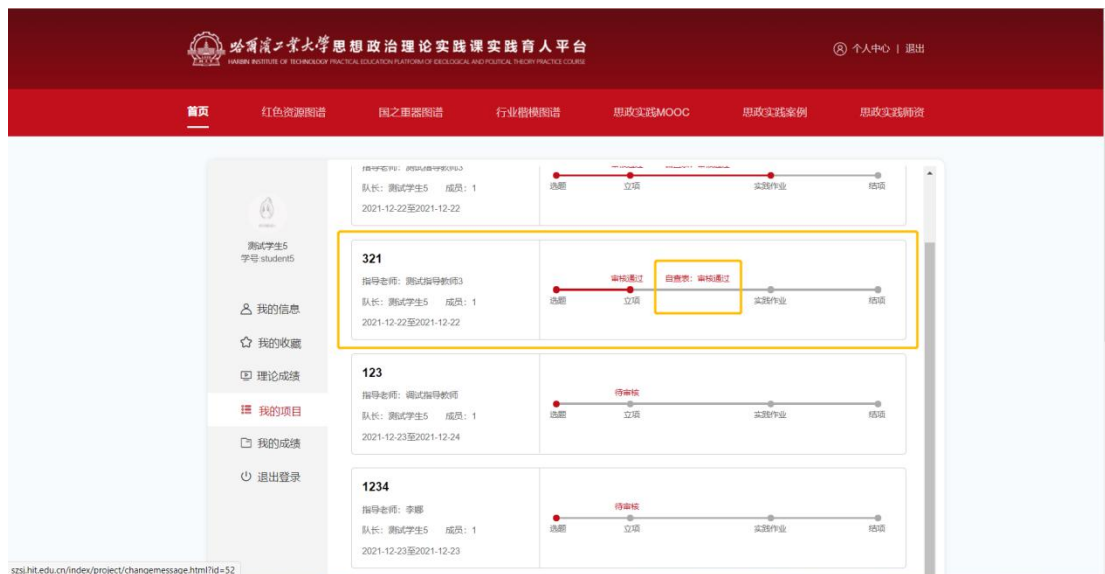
哈爾濱工業大學 思想政治理论实践课实践育人平台
HARBIN INSTITUTE OF TECHNOLOGY PRACTICAL EDUCATION PLATFORM OF IDEOLOGICAL AND POLITICAL THEORY PRACTICE COURSE

个人中心 | 退出

首页 红色资源图谱 国之重器图谱 行业楷模图谱 思政实践MOOC 思政实践案例 思政实践师资

测试学生5
学号 student5

我的信息
我的收藏
理论成绩
我的项目
我的成绩
退出登录

指导老师：测试指导教师3
队长：测试学生5 成员：1
2021-12-22至2021-12-22
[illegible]
选题 立项 实践作业 结项

321
指导老师：测试指导教师3
队长：测试学生5 成员：1
2021-12-22至2021-12-22
审核通过 自查表：审核通过
选题 立项 实践作业 结项

123
指导老师：调试指导教师
队长：测试学生5 成员：1
2021-12-23至2021-12-24
待审核
选题 立项 实践作业 结项

1234
指导老师：李娜
队长：测试学生5 成员：1
2021-12-23至2021-12-23
待审核
选题 立项 实践作业 结项

szsj.hit.edu.cn/index/project/changemessage.html?id=52